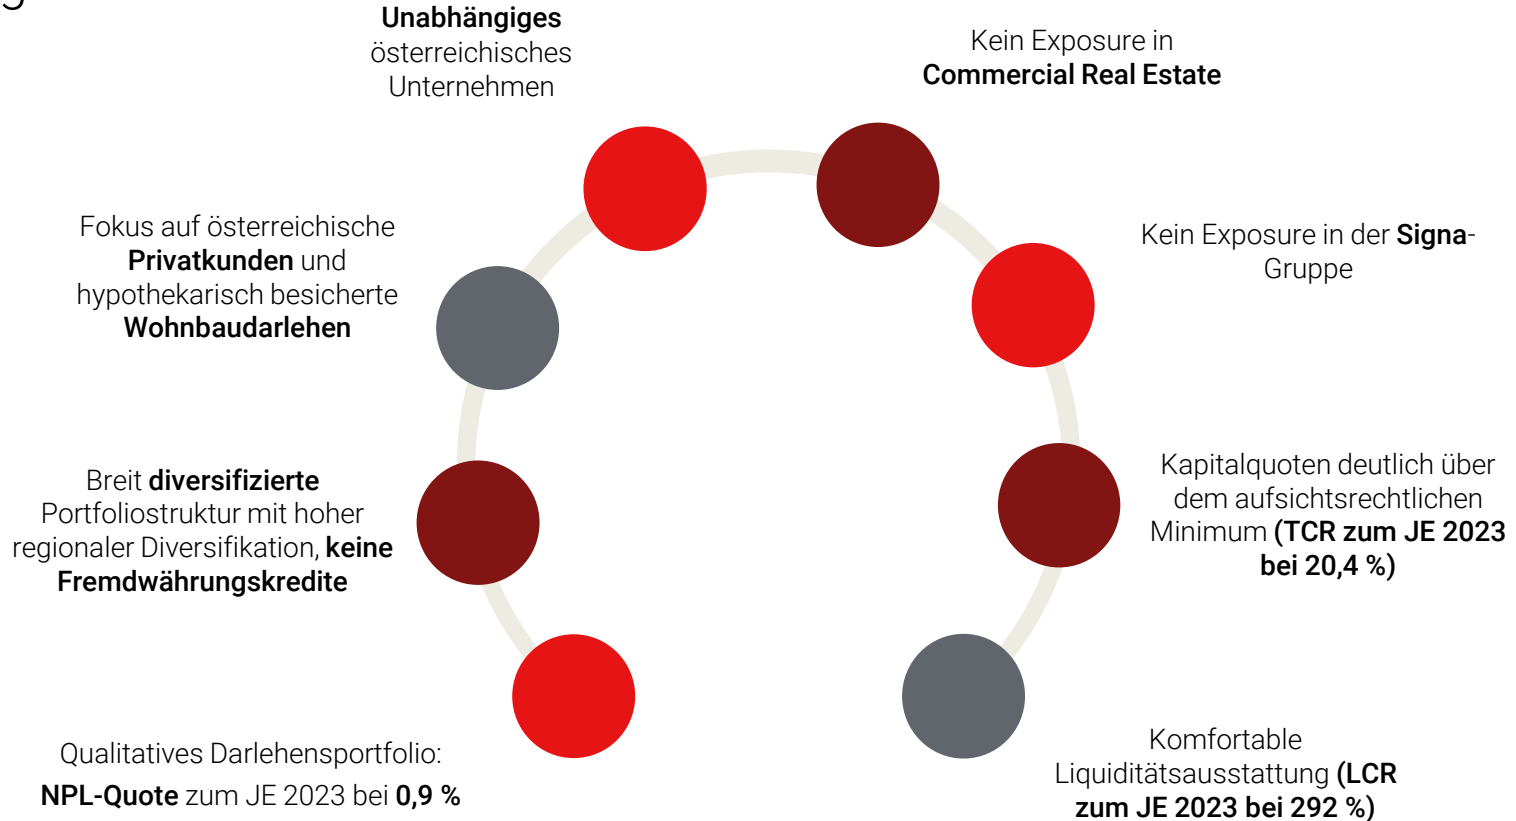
Unabhängiges österreichisches Unternehmen

Kein Exposure in Commercial Real Estate

Fokus auf österreichische Privatkunden und hypothekarisch besicherte Wohnbaudarlehen

Kein Exposure in der Signa-Gruppe

Breit diversifizierte Portfoliostruktur mit hoher regionaler Diversifikation, keine Fremdwährungskredite

Kapitalquoten deutlich über dem aufsichtsrechtlichen Minimum (TCR zum JE 2023 bei 20,4 %)

Qualitatives Darlehensportfolio:
NPL-Quote zum JE 2023 bei 0,9 %

Komfortable Liquiditätsausstattung (LCR zum JE 2023 bei 292 %)